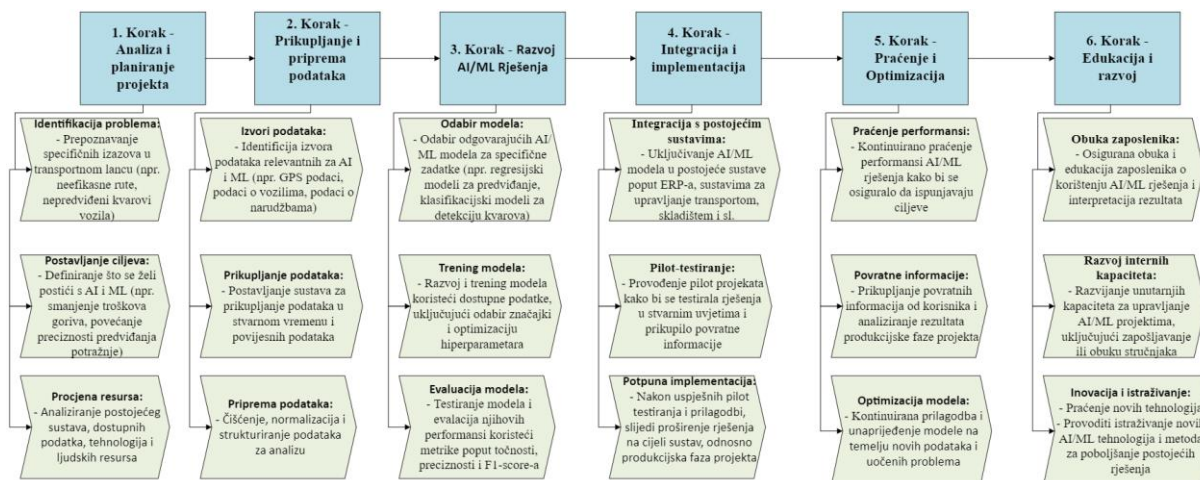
1. Korak - Analiza i planiranje projekta

Identifikacija problema: - Prepoznavanje specifičnih izazova u transportnom lancu (npr. neefikasne rute, nepredviđeni kvarovi vozila)

Postavljanje ciljeva: - Definiranje što se želi postići s AI i ML (npr. smanjenje troškova goriva, povećanje preciznosti predviđanja potražnje)

Procjena resursa: - Analiziranje postojećeg sustava, dostupnih podatka, tehnologija i ljudskih resursa

2. Korak - Prikupljanje i priprema podataka

Izvori podataka: - Identifikacija izvora podataka relevantnih za AI i ML (npr. GPS podaci, podaci o vozilima, podaci o narudžbama)

Prikupljanje podataka: - Postavljanje sustava za prikupljanje podataka u stvarnom vremenu i povijesnih podataka

Priprema podataka: - Čišćenje, normalizacija i strukturiranje podataka za analizu

3. Korak - Razvoj AI/ML Rješenja

Odabir modela: - Odabir odgovarajućih AI/ ML modela za specifične zadatke (npr. regresijski modeli za predviđanje, klasifikacijski modeli za detekciju kvarova)

Trening modela: - Razvoj i trening modela koristeći dostupne podatke, uključujući odabir značajki i optimizaciju hiperparametara

Evaluacija modela: - Testiranje modela i evalacija njihovih performansi koristeći metrike poput točnosti, preciznosti i F1-score-a

4. Korak - Integracija i implementacija

Integracija s postojećim sustavima: - Uključivanje AI/ML modela u postojeće sustave poput ERP-a, sustavima za upravljanje transportom, skladištem i sl.

Pilot-testiranje: - Provođenje pilot projekata kako bi se testirala rješenja u stvarnim uvjetima i prikupilo povratne informacije

Potpuna implementacija: - Nakon uspješnih pilot testiranja i prilagodbi, slijedi proširenje rješenja na cijeli sustav, odnosno produkcijska faza projekta

5. Korak - Praćenje i Optimizacija

Praćenje performansi: - Kontinuirano praćenje performansi AI/ML rješenja kako bi se osiguralo da ispunjavaju ciljeve

Povratne informacije: - Prikupljanje povratnih informacija od korisnika i analiziranje rezultata produkcijske faze projekta

Optimizacija modela: - Kontinuirana prilagodba i unaprijeđenje modele na temelju novih podataka i uočenih problema

6. Korak - Edukacija i razvoj

Obuka zaposlenika: - Osigurana obuka i edukacija zaposlenika o korištenju AI/ML rješenja i interpretacija rezultata

Razvoj internih kapaciteta: - Razvijanje unutarnjih kapaciteta za upravljanje AI/ML projektima, uključujući zapošljavanje ili obuku stručnjaka

Inovacija i istraživanje: - Praćenje novih tehnologija - Provoditi istraživanje novih AI/ML tehnologija i metoda za poboljšanje postojećih rješenja